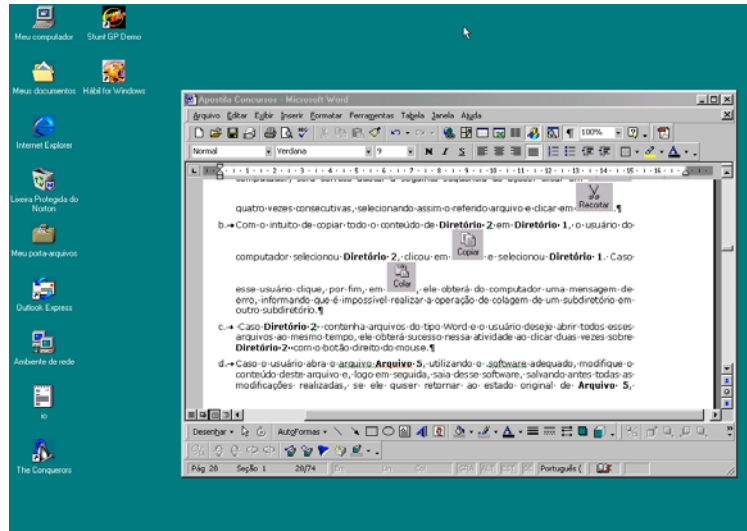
Meu computador
Stunt GP Demo
Meus documentos
Hábil for Windows
Internet Explorer
Lixeira Protegida do Norton
Meu porta-arquivos
Outlook Express
Ambiente de rede
io
The Conquerors

Apostila Concursos - Microsoft Word
Arquivo Editar Exibir Inserir Formatar Ferramentas Tabela Janela Ajuda
100%
Normal Verdana 9 N I S

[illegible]
quatro vezes consecutivas, selecionando assim o referido arquivo e clicar em Recortar.¶

b. Com o intuito de copiar todo o conteúdo de **Diretório 2** em **Diretório 1**, o usuário do computador selecionou **Diretório 2**, clicou em Copiar e selecionou **Diretório 1**. Caso esse usuário clique, por fim, em Colar, ele obterá do computador uma mensagem de erro, informando que é impossível realizar a operação de colagem de um subdiretório em outro subdiretório.¶

c. Caso **Diretório 2** contenha arquivos do tipo Word e o usuário deseje abrir todos esses arquivos ao mesmo tempo, ele obterá sucesso nessa atividade ao clicar duas vezes sobre **Diretório 2** com o botão direito do mouse.¶

d. Caso o usuário abra o arquivo **Arquivo 5**, utilizando o software adequado, modifique o conteúdo deste arquivo e, logo em seguida, saia desse software, salvando antes todas as modificações realizadas, se ele quiser retornar ao estado original de **Arquivo 5**,

Desenhar AutoFormas
Pág 28 Seção 1 28/74 Em Lin Col GRA ALT EST SE Português (